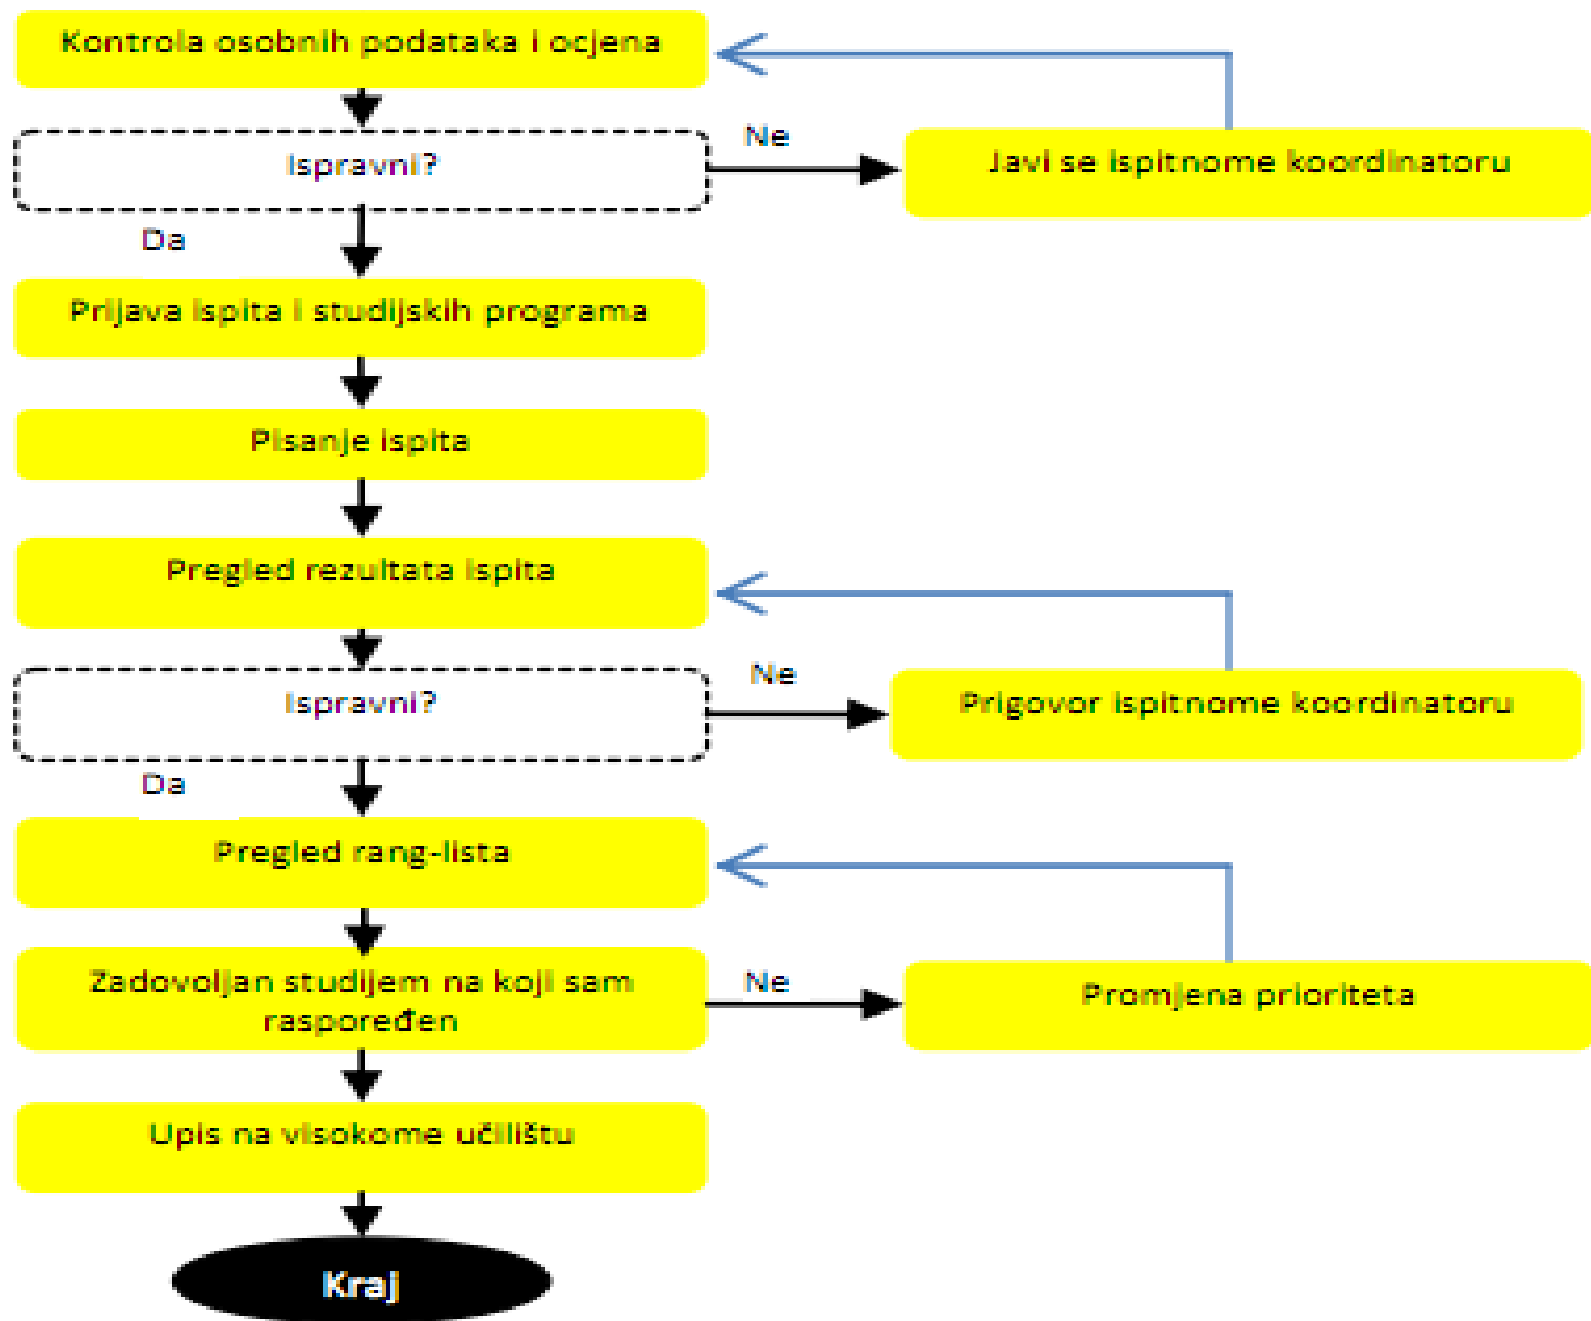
Kontrola osobnih podataka i ocjena

Ispravni?

Ne

Javi se ispitnome koordinatoru

Da

Prijava ispita i studijskih programa

Pisanje ispita

Pregled rezultata ispita

Ispravni?

Ne

Prigovor ispitnome koordinatoru

Da

Pregled rang-lista

Zadovoljan studijem na koji sam raspoređen

Ne

Promjena prioriteta

Upis na visokome učilištu

Kraj